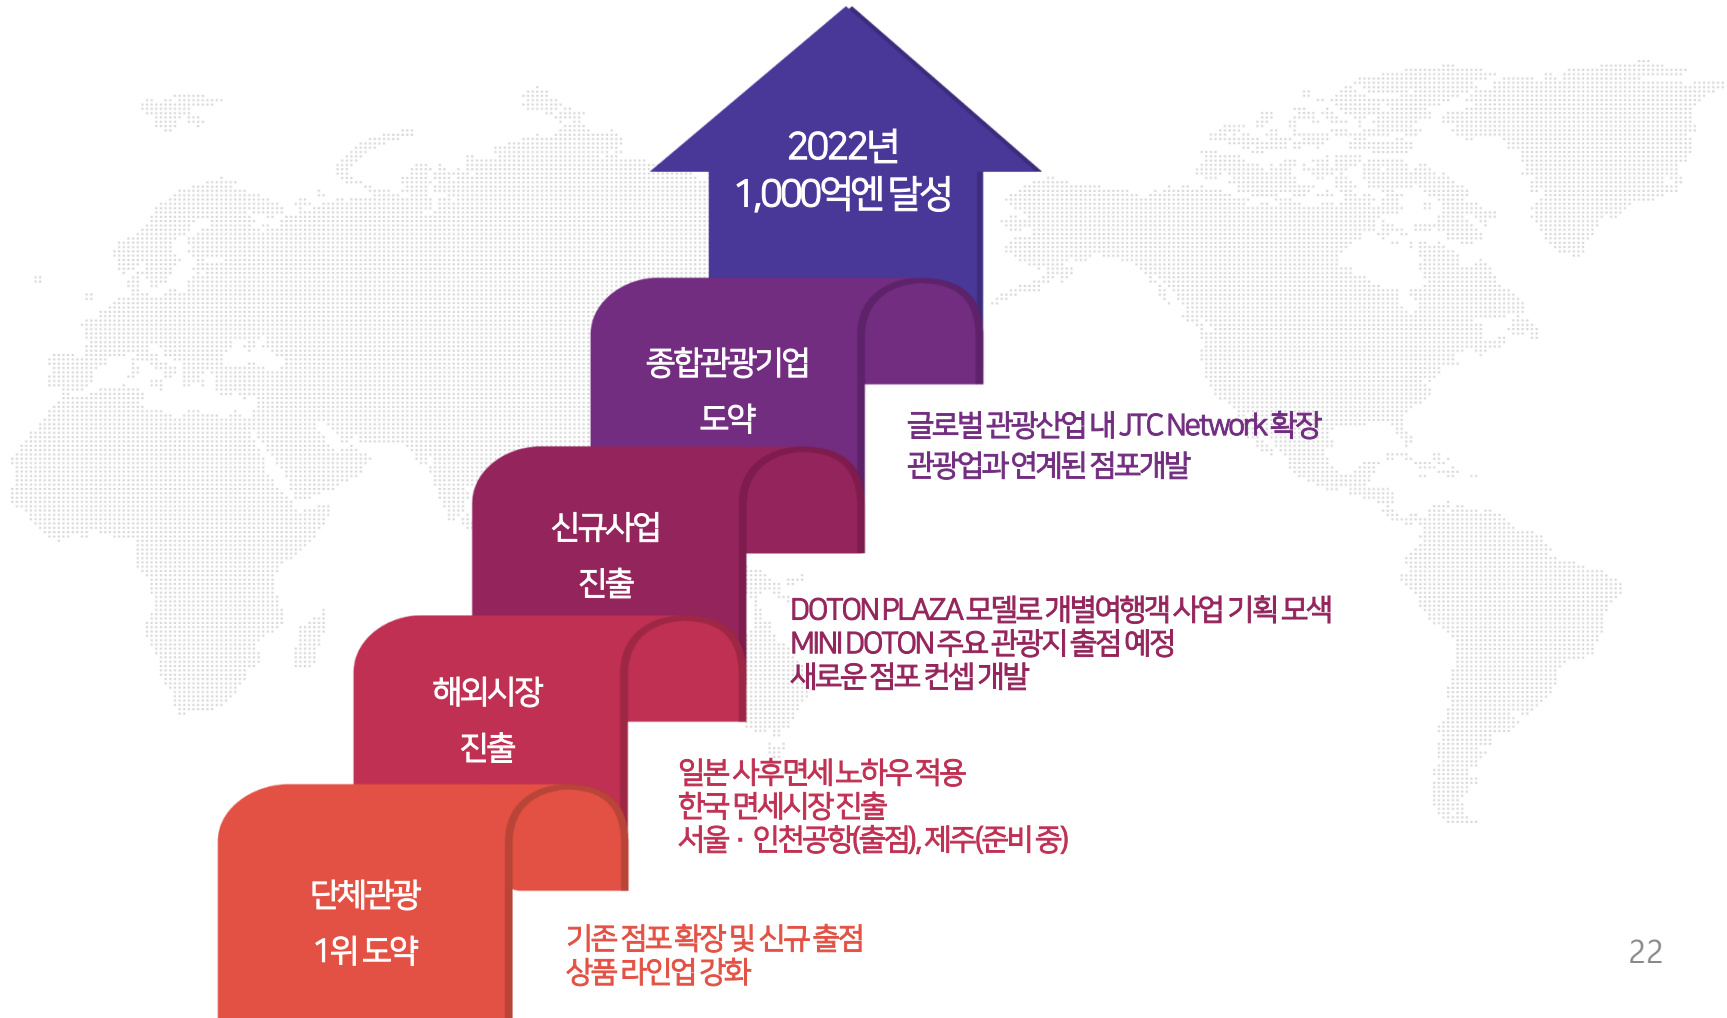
2022년
1,000억엔 달성

종합관광기업
도약

글로벌 관광산업 내 JTC Network 확장
관광업과 연계된 점포개발

신규사업
진출

DOTON PLAZA 모델로 개별여행객 사업 기획 모색
MINI DOTON 주요 관광지 출점 예정
새로운 점포 컨셉 개발

해외시장
진출

일본 사후면세 노하우 적용
한국 면세시장 진출
서울 · 인천공항(출점), 제주(준비 중)

단체관광
1위 도약

기존 점포 확장 및 신규 출점
상품 라인업 강화

22